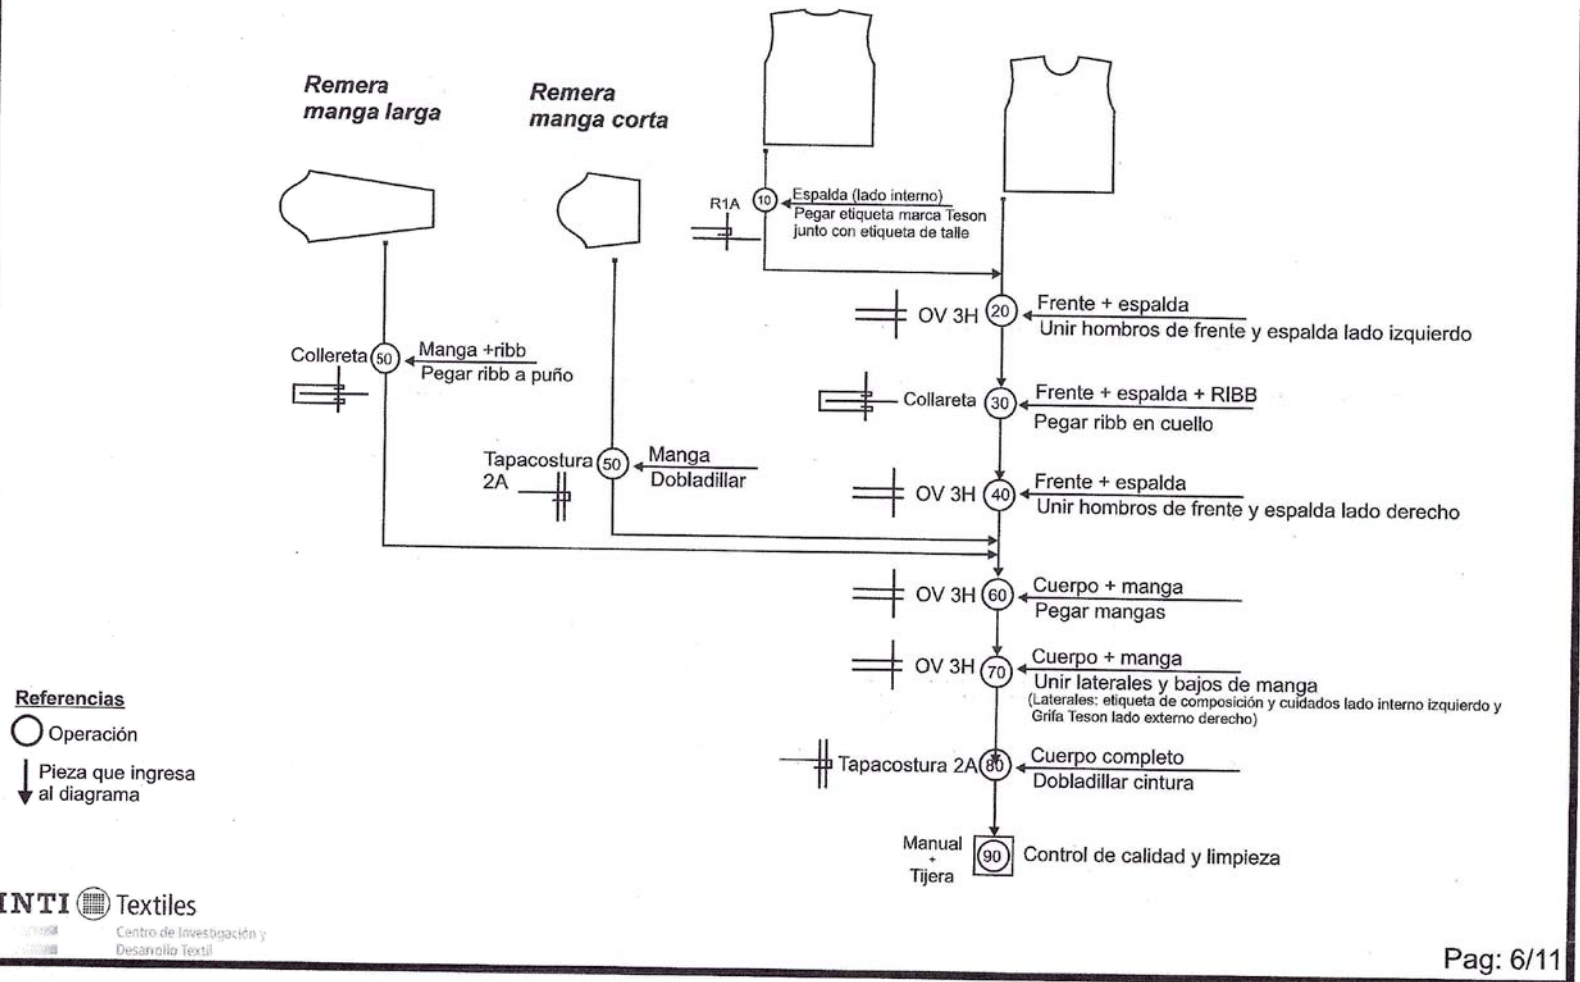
Remera manga larga

Remera manga corta

R1A 10 Espalda (lado interno)
Pegar etiqueta marca Teson junto con etiqueta de talle

OV 3H 20 Frente + espalda
Unir hombros de frente y espalda lado izquierdo

Collereta 50 Manga +ribb
Pegar ribb a puño

Collareta 30 Frente + espalda + RIBB
Pegar ribb en cuello

Tapacostura 2A 50 Manga
Dobladillar

OV 3H 40 Frente + espalda
Unir hombros de frente y espalda lado derecho

OV 3H 60 Cuerpo + manga
Pegar mangas

OV 3H 70 Cuerpo + manga
Unir laterales y bajos de manga
(Laterales: etiqueta de composición y cuidados lado interno izquierdo y Grifa Teson lado externo derecho)

Tapacostura 2A 80 Cuerpo completo
Dobladillar cintura

Manual + Tijera 90 Control de calidad y limpieza

Referencias
Operación
Pieza que ingresa al diagrama

INTI Textiles
Centro de Investigación y Desarrollo Textil

Pag: 6/11